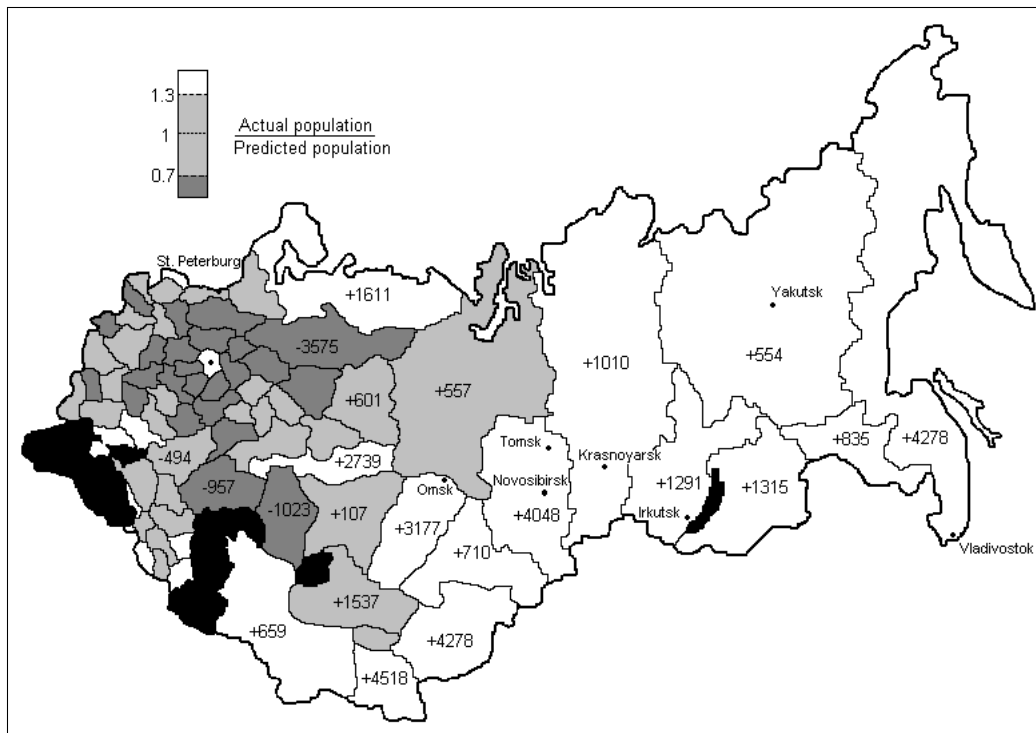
1.3
1
0.7
$\frac{\text{Actual population}}{\text{Predicted population}}$

St. Peterburg
+1611
-3575
+601
+557
+1010
Yakutsk
+554
-494
+2739
Tomsk
Krasnoyarsk
+835
+4278
-957
-1023
+107
Omsk
Novosibirsk
+4048
+1291
+1315
Irkutsk
+3177
+710
Vladivostok
+1537
+659
+4278
+4518